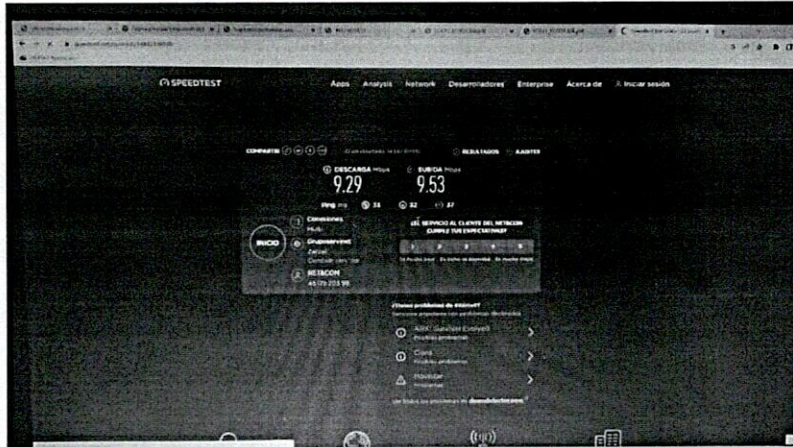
SPEEDTEST

Apps Analysis Network Desarrolladores Enterprise Acerca de Iniciar sesión

COMPARTIR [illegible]

RESULTADOS AJUSTES

DESCARGA Mbps
9.29

SUBIDA Mbps
9.53

Ping ms 34 32 37

Conexiones
Multi

INICIO

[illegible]

NETCOM

¿EL SERVICIO AL CLIENTE DE NETCOM CUMPLE TUS EXPECTATIVAS?

1 2 3 4 5

¿Tienes problemas de Internet?

Ver todos los problemas de downdetector.com